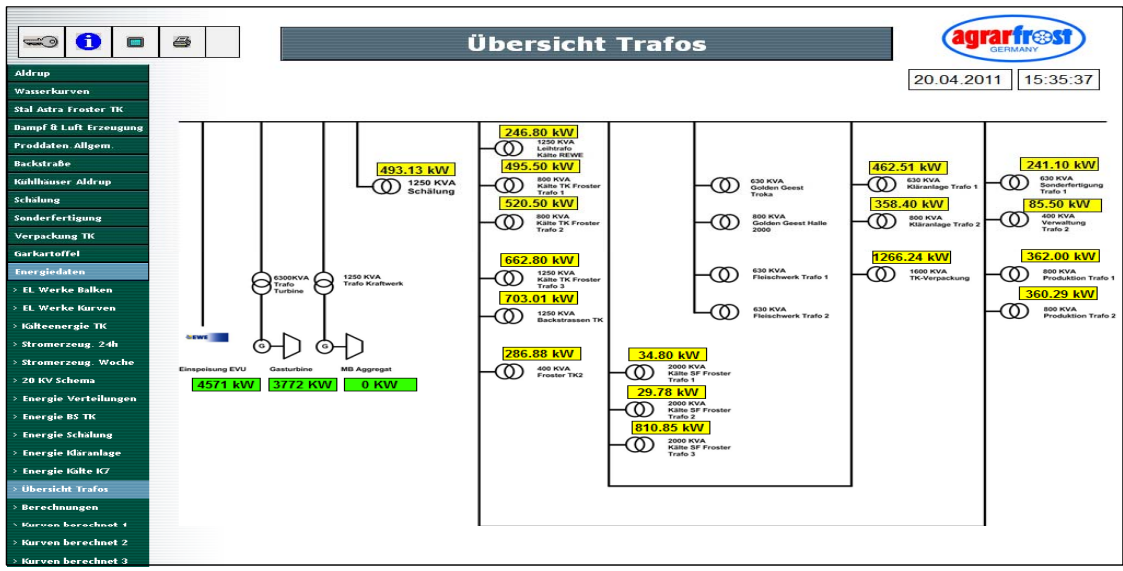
Übersicht Trafos

agrarfrost GERMANY

20.04.2011 15:35:37

Aldrup
Wasserkurven
Stal Astra Froster TK
Dampf & Luft Erzeugung
Proddaten. Allgem.
Backstraße
Kühlhäuser Aldrup
Schälung
Sonderfertigung
Verpackung TK
Garkartoffel
Energiedaten
> EL Werke Balken
> EL Werke Kurven
> Kälteenergie TK
> Stromerzeug. 24h
> Stromerzeug. Woche
> 20 KV Schema
> Energie Verteilungen
> Energie BS TK
> Energie Schälung
> Energie Kläranlage
> Energie Kälte K7
> Übersicht Trafos
> Berechnungen
> Kurven berechnet 1
> Kurven berechnet 2
> Kurven berechnet 3

EWE
Einspeisung EVU
4571 kW

6300KVA Trafo Turbine
G
Gasturbine
3772 KW

1250 KVA Trafo Kraftwerk
G
MB Aggregat
0 KW

493.13 kW
1250 KVA Schälung

246.80 kW
1250 KVA Leihtrafo Kälte REWE

495.50 kW
800 KVA Kälte TK Froster Trafo 1

520.50 kW
800 KVA Kälte TK Froster Trafo 2

662.80 kW
1250 KVA Kälte TK Froster Trafo 3

703.01 kW
1250 KVA Backstrassen TK

286.88 kW
400 KVA Froster TK2

34.80 kW
2000 KVA Kälte SF Froster Trafo 1

29.78 kW
2000 KVA Kälte SF Froster Trafo 2

810.85 kW
2000 KVA Kälte SF Froster Trafo 3

630 KVA Golden Geest Troka

800 KVA Golden Geest Halle 2000

630 KVA Fleischwerk Trafo 1

630 KVA Fleischwerk Trafo 2

462.51 kW
630 KVA Kläranlage Trafo 1

358.40 kW
800 KVA Kläranlage Trafo 2

1266.24 kW
1600 KVA TK-Verpackung

241.10 kW
630 KVA Sonderfertigung Trafo 1

85.50 kW
400 KVA Verwaltung Trafo 2

362.00 kW
800 KVA Produktion Trafo 1

360.29 kW
800 KVA Produktion Trafo 2